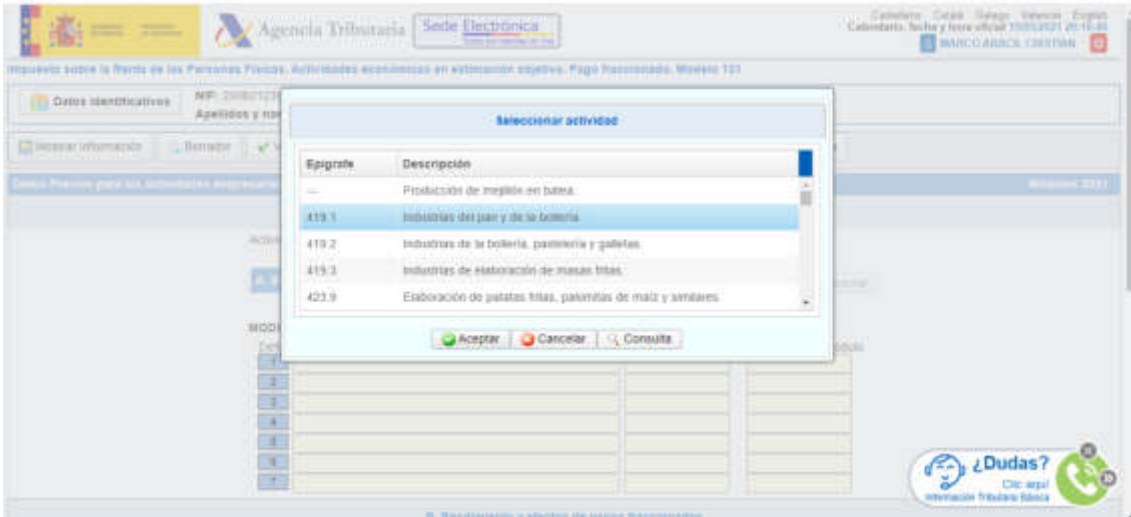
Agencia Tributaria | Sede Electrónica

Castellano Català Galego Valencià English
Calendario, fecha y hora oficial 15/01/2021 20:10:45
MARCO ABASCAL CRISTIAN

Impuesto sobre la Renta de las Personas Físicas. Actividades económicas en estimación objetiva. Pago fraccionado. Modelo 131

Datos identificativos | NIF: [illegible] | Apellidos y nom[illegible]

Importar información | Borrador | V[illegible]

Datos Previos para las actividades empresaria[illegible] | Modelo 131 2021

Activ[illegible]

MODI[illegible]

Seleccionar actividad

| Epígrafe | Descripción |
|---|---|
| --- | Producción de mejillón en batea. |
| 419.1 | Industrias del pan y de la bollería. |
| 419.2 | Industrias de la bollería, pastelería y galletas. |
| 419.3 | Industrias de elaboración de masas fritas. |
| 423.9 | Elaboración de patatas fritas, palomitas de maíz y similares. |

Aceptar | Cancelar | Consulta

1
2
3
4
5
6
7

¿Dudas?
Clic aquí
Información Tributaria Básica